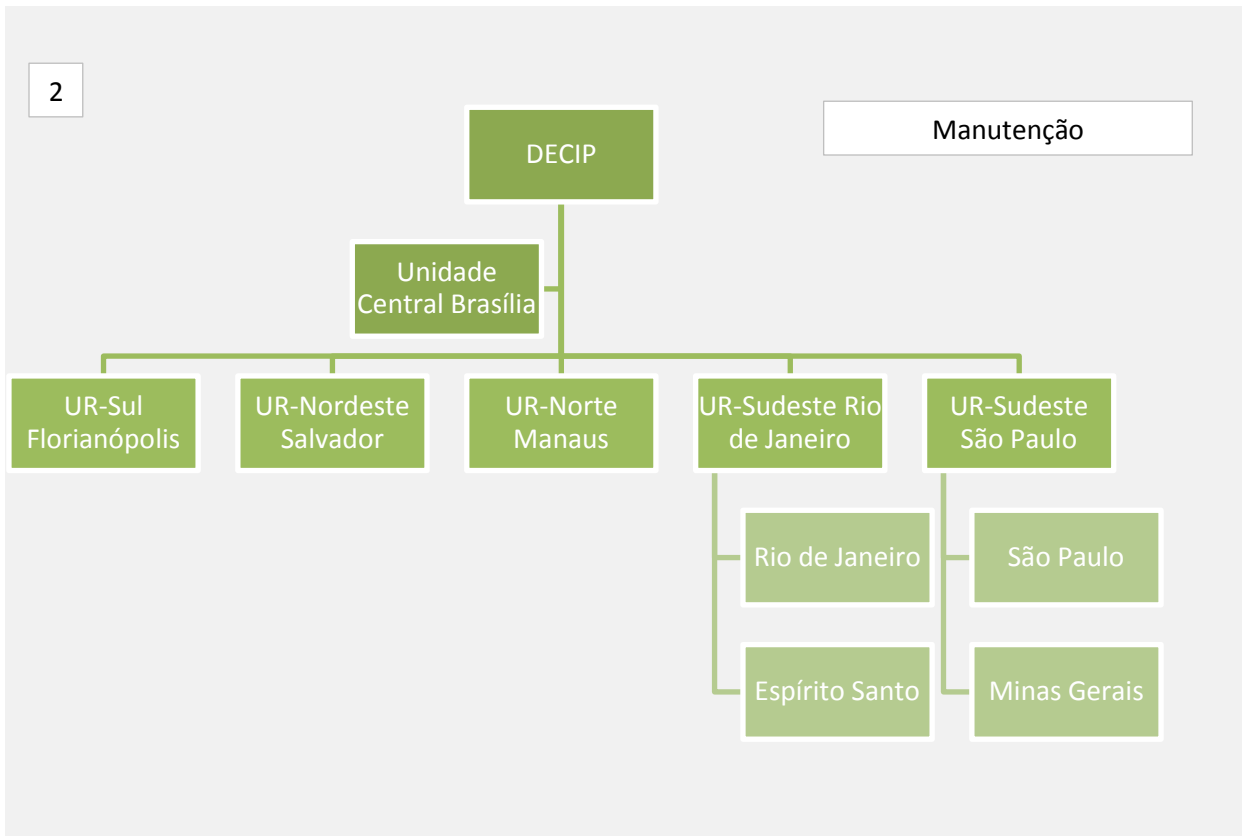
2

Manutenção

DECIP

Unidade Central Brasília

UR-Sul Florianópolis

UR-Nordeste Salvador

UR-Norte Manaus

UR-Sudeste Rio de Janeiro

UR-Sudeste São Paulo

Rio de Janeiro

Espírito Santo

São Paulo

Minas Gerais